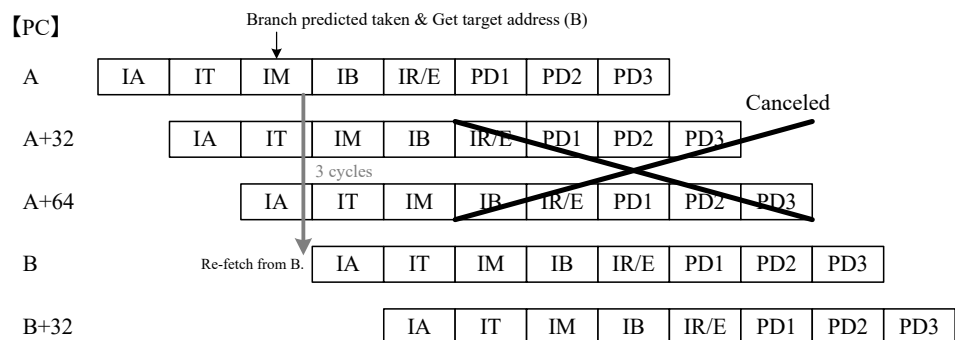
【PC】

Branch predicted taken & Get target address (B)

| A | IA | IT | IM | IB | IR/E | PD1 | PD2 | PD3 |
|---|---|---|---|---|---|---|---|---|

Canceled

| A+32 | IA | IT | IM | IB | IR/E | PD1 | PD2 | PD3 |
|---|---|---|---|---|---|---|---|---|

3 cycles

| A+64 | IA | IT | IM | IB | IR/E | PD1 | PD2 | PD3 |
|---|---|---|---|---|---|---|---|---|

Re-fetch from B.

| B | IA | IT | IM | IB | IR/E | PD1 | PD2 | PD3 |
|---|---|---|---|---|---|---|---|---|

| B+32 | IA | IT | IM | IB | IR/E | PD1 | PD2 | PD3 |
|---|---|---|---|---|---|---|---|---|